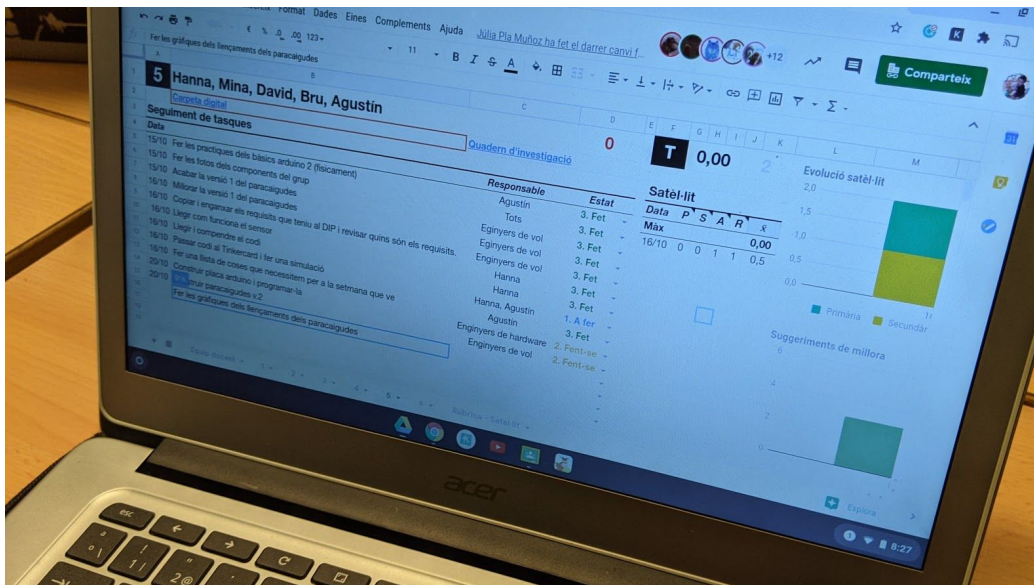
Format Dades Eines Complements Ajuda Júlia Pla Muñoz ha fet el darrer canvi f...

+12

Comparteix

Fer les gràfiques dels llançaments dels paracaigudes

5 Hanna, Mina, David, Bru, Agustín

Carpeta digital

Seguiment de tasques

Data

Quadern d'investigació

0

T 0,00

Evolució satèl·lit

| Data | | Responsable | Estat |
|---|---|---|---|
| 15/10 | Fer les practiques dels bàsics arduino 2 (físicament) | Agustín | 3. Fet |
| 15/10 | Fer les fotos dels components del grup | Tots | 3. Fet |
| 15/10 | Acabar la versió 1 del paracaigudes | Enginyers de vol | 3. Fet |
| 16/10 | Millorar la versió 1 del paracaigudes | Enginyers de vol | 3. Fet |
| 16/10 | Copiar i enganxar els requisits que teniu al DIP i revisar quins són els requisits. | Enginyers de vol | 3. Fet |
| 16/10 | Llegir com funciona el sensor | Hanna | 3. Fet |
| 16/10 | Llegir i comprendre el codi | Hanna | 3. Fet |
| 16/10 | Passar codi al Tinkercard i fer una simulació | Hanna, Agustín | 3. Fet |
| 16/10 | Fer una llista de coses que necessitem per a la setmana que ve | Agustín | 1. A fer |
| 20/10 | Construir placa arduino i programar-la | Enginyers de hardware | 3. Fet |
| 20/10 | Construir paracaigudes v.2 | Enginyers de vol | 2. Fent-se |
| | Fer les gràfiques dels llançaments dels paracaigudes | | 2. Fent-se |

Satèl·lit

| Data | P | S | A | R | $\bar{x}$ |
|---|---|---|---|---|---|
| Max | | | | | 0,00 |
| 16/10 | 0 | 0 | 1 | 1 | 0,5 |

2,0
1,5
1,0
0,5
0,0
1r

Primària Secundàr

Suggeriments de millora

6
4
2
0

Explora

Equip docent

Rúbrica - Satèl·lit

acer

8:27